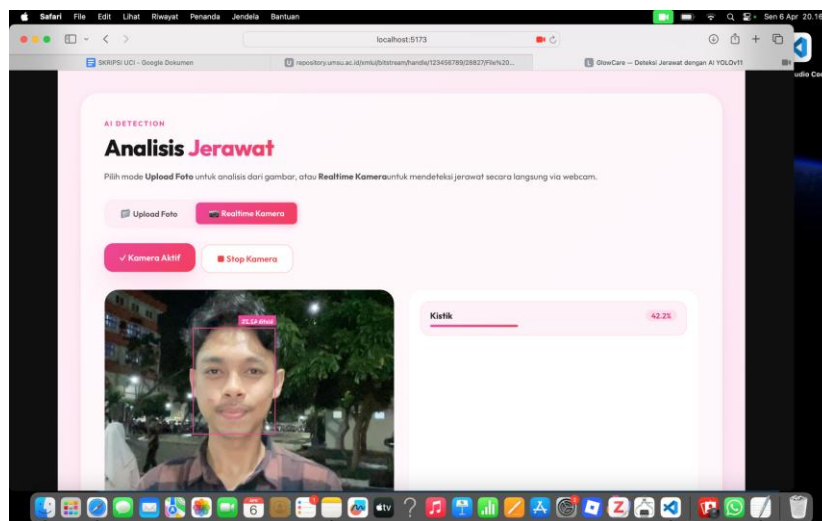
Safari File Edit Lihat Riwayat Penanda Jendela Bantuan

Sen 6 Apr 20.16

localhost:5173

SKRIPSI UCI - Google Dokumen

repository.umsu.ac.id/xmlui/bitstream/handle/123456789/28827/File%20...

GlowCare — Deteksi Jerawat dengan AI YOLOv11

udio Co

AI DETECTION

Analisis Jerawat

Pilih mode **Upload Foto** untuk analisis dari gambar, atau **Realtime Kamera**untuk mendeteksi jerawat secara langsung via webcam.

Upload Foto

Realtime Kamera

✓ Kamera Aktif

Stop Kamera

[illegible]

Kistik

42.2%

6

tv